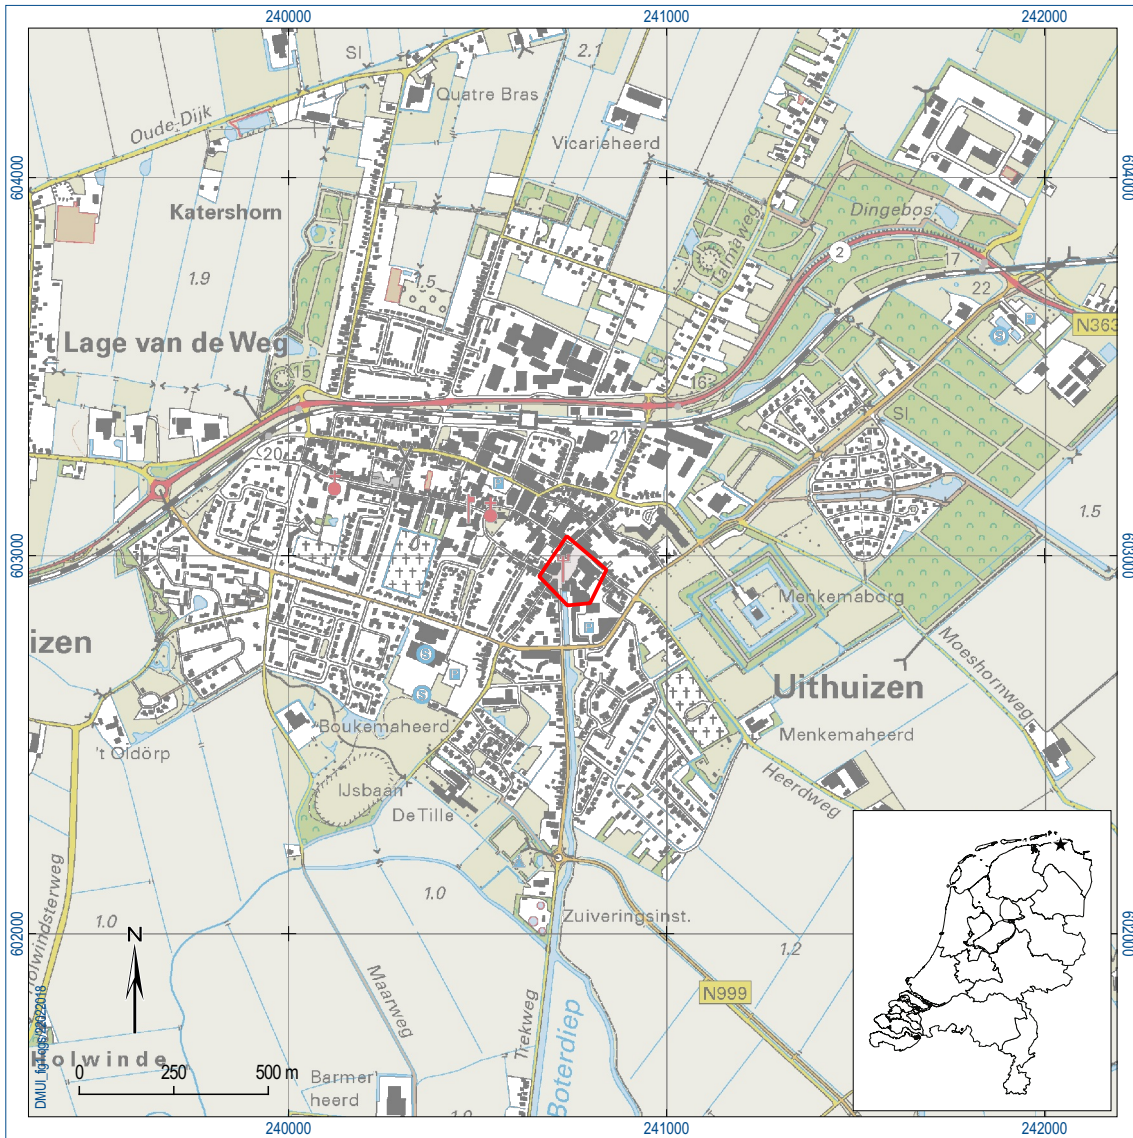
240000
241000
242000
604000
603000
602000
SI
2.1
Quatre Bras
Oude Dijk
Vicarieheerd
Katershorn
Dingebos
Damweg
2
17
22
1.9
1.5
N363
't Lage van de Weg
15
16
SI
21
20
1.5
1.0
Menkemaborg
izen
Uithuizen
Moeshornweg
Boukemaheerd
Menkemaheerd
't Oldörp
Heerdweg
IJsbaan
De Tille
1.0
1.0
Zuiveringsinst.
1.2
N
N999
olwindsterweg
Maarweg
Trekweg
Boterdiep
Holwinde
0
250
500 m
Barmer
heerd
1.0
DMUI_fig1.gws 29/02/2018